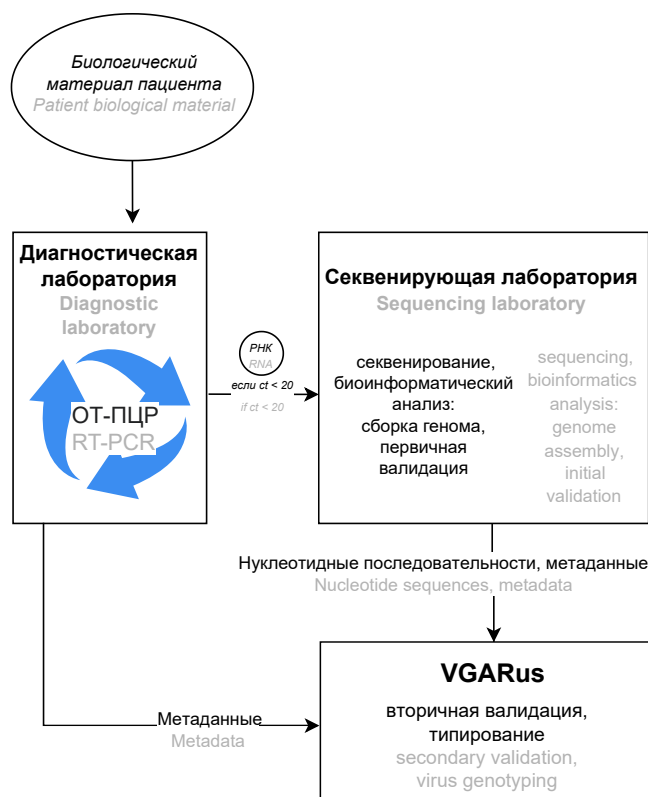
Биологический материал пациента
Patient biological material

Диагностическая лаборатория
Diagnostic laboratory

ОТ-ПЦР
RT-PCR

РНК
RNA
если ct < 20
if ct < 20

Секвенирующая лаборатория
Sequencing laboratory

секвенирование, биоинформатический анализ: сборка генома, первичная валидация

sequencing, bioinformatics analysis: genome assembly, initial validation

Нуклеотидные последовательности, метаданные
Nucleotide sequences, metadata

Метаданные
Metadata

VGARus

вторичная валидация, типирование
secondary validation, virus genotyping